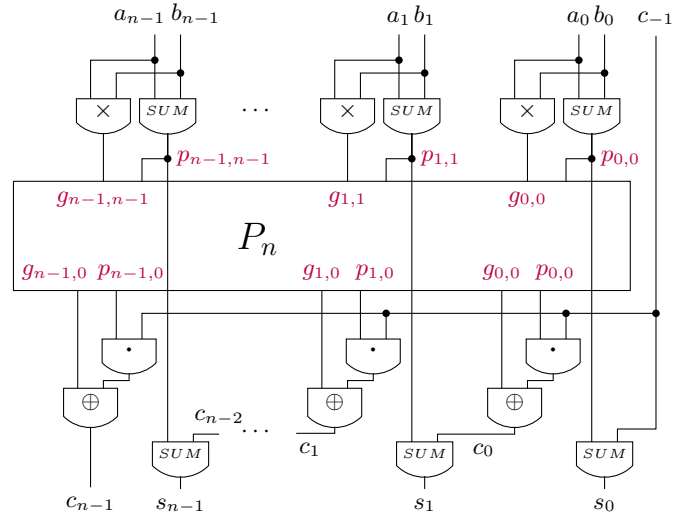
$a_{n-1}$ $b_{n-1}$ $a_1$ $b_1$ $a_0$ $b_0$ $c_{-1}$

$\times$ $SUM$ $\cdots$ $\times$ $SUM$ $\times$ $SUM$

$p_{n-1,n-1}$ $p_{1,1}$ $p_{0,0}$

$g_{n-1,n-1}$ $g_{1,1}$ $g_{0,0}$

$P_n$

$g_{n-1,0}$ $p_{n-1,0}$ $g_{1,0}$ $p_{1,0}$ $g_{0,0}$ $p_{0,0}$

$\cdot$ $\cdot$ $\cdot$

$\oplus$ $\oplus$ $\oplus$

$c_{n-2}$ $\cdots$ $c_1$ $c_0$

$SUM$ $SUM$ $SUM$

$c_{n-1}$ $s_{n-1}$ $s_1$ $s_0$